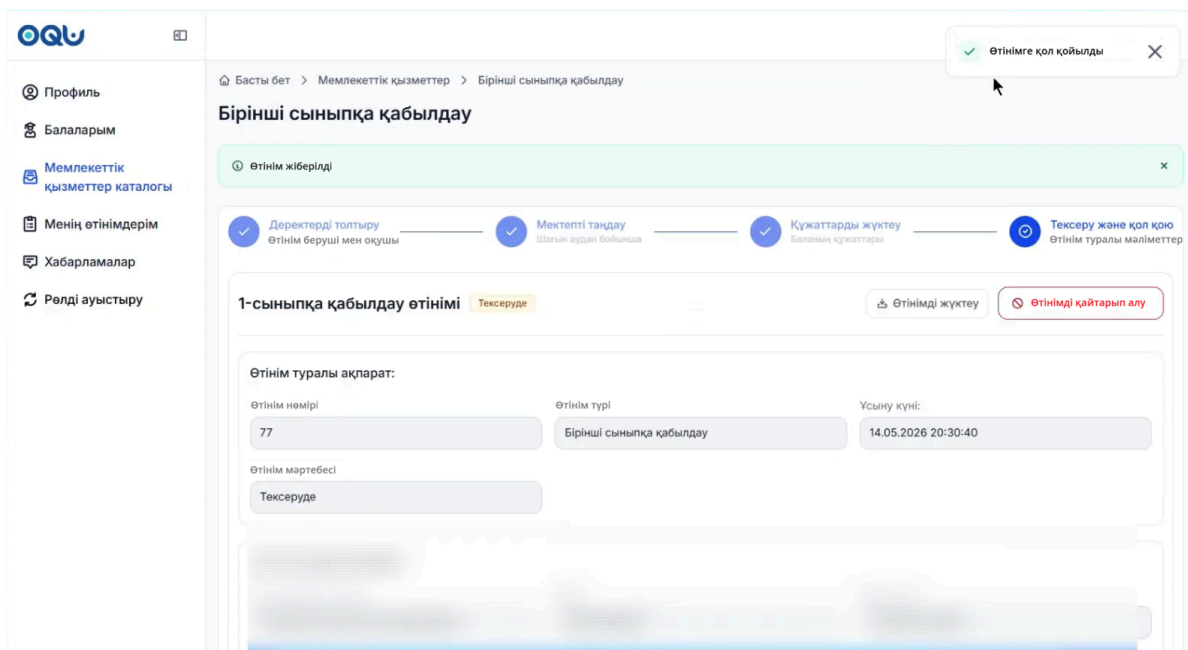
OQU

Профиль
Балаларым
Мемлекеттік қызметтер каталогы
Менің өтінімдерім
Хабарламалар
Рөлді ауыстыру

Өтінімге қол қойылды

Басты бет > Мемлекеттік қызметтер > Бірінші сыныпқа қабылдау

Бірінші сыныпқа қабылдау

Өтінім жіберілді

Деректерді толтыру
Өтінім беруші мен оқушы

Мектепті таңдау
Шағын аудан бойынша

Құжаттарды жүктеу
Баланың құжаттары

Тексеру және қол қою
Өтінім туралы мәліметтер

1-сыныпқа қабылдау өтінімі Тексеруде

Өтінімді жүктеу
Өтінімді қайтарып алу

Өтінім туралы ақпарат:

Өтінім нөмірі
77

Өтінім түрі
Бірінші сыныпқа қабылдау

Ұсыну күні:
14.05.2026 20:30:40

Өтінім мәртебесі
Тексеруде

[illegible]